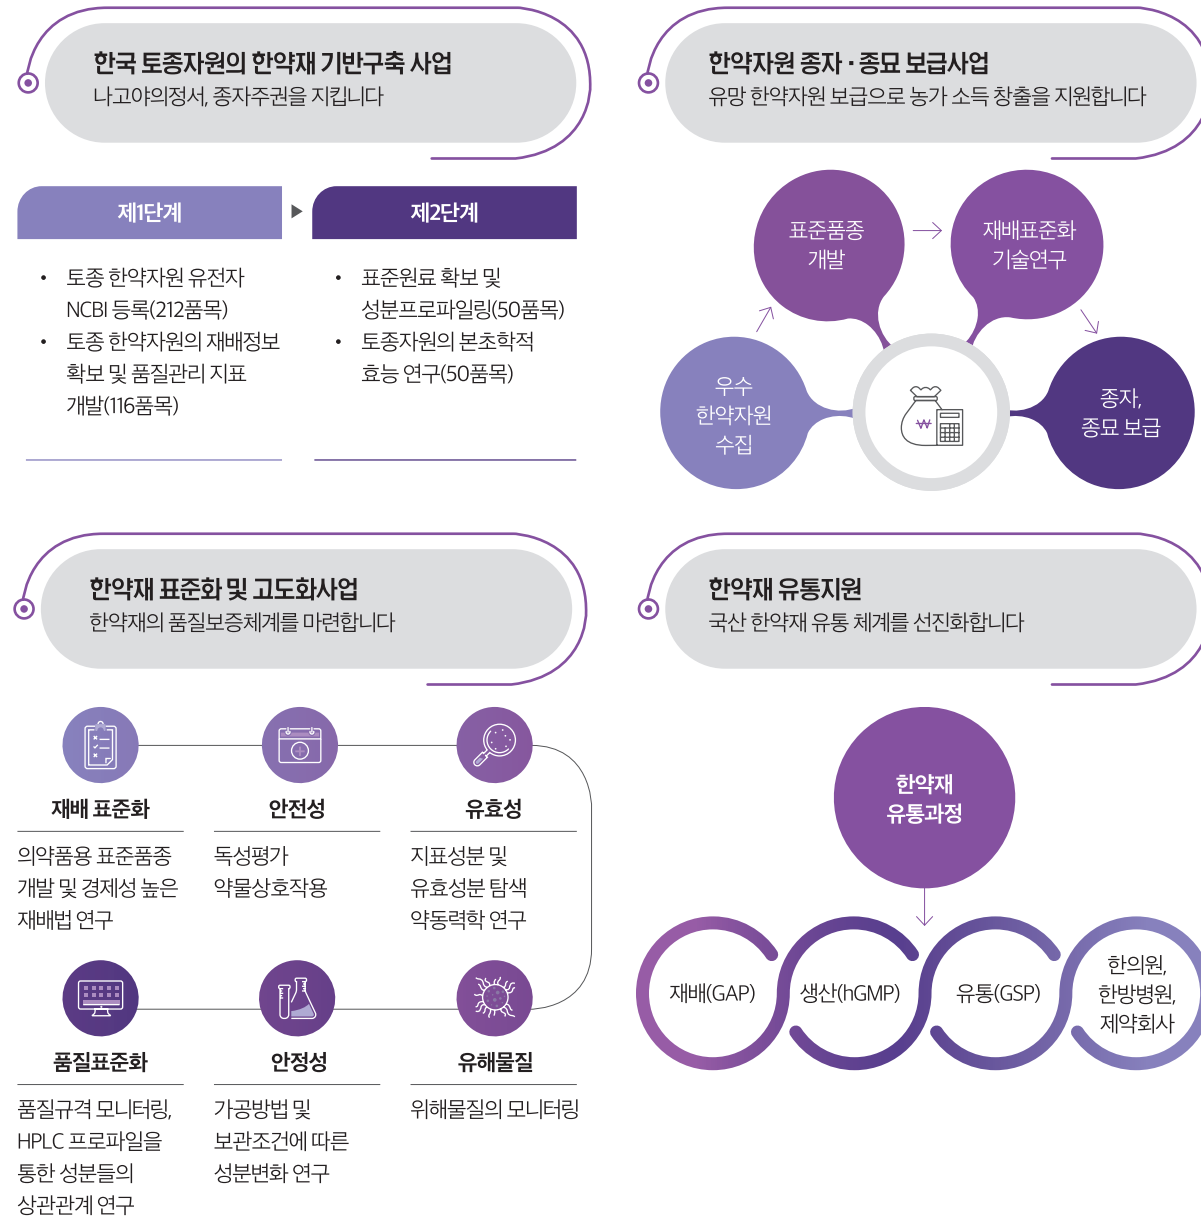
한국 토종자원의 한약재 기반구축 사업
나고야의정서, 종자주권을 지킵니다

제1단계

• 토종 한약자원 유전자 NCBI 등록(212품목)
• 토종 한약자원의 재배정보 확보 및 품질관리 지표 개발(116품목)

제2단계

• 표준원료 확보 및 성분프로파일링(50품목)
• 토종자원의 본초학적 효능 연구(50품목)

한약자원 종자·종묘 보급사업
유망 한약자원 보급으로 농가 소득 창출을 지원합니다

우수 한약자원 수집

표준품종 개발

재배표준화 기술연구

종자, 종묘 보급

₩

한약재 표준화 및 고도화사업
한약재의 품질보증체계를 마련합니다

재배 표준화
의약품용 표준품종 개발 및 경제성 높은 재배법 연구

안전성
독성평가
약물상호작용

유효성
지표성분 및 유효성분 탐색
약동력학 연구

품질표준화
품질규격 모니터링, HPLC 프로파일을 통한 성분들의 상관관계 연구

안정성
가공방법 및 보관조건에 따른 성분변화 연구

유해물질
위해물질의 모니터링

한약재 유통지원
국산 한약재 유통 체계를 선진화합니다

한약재 유통과정

재배(GAP)

생산(hGMP)

유통(GSP)

한의원, 한방병원, 제약회사